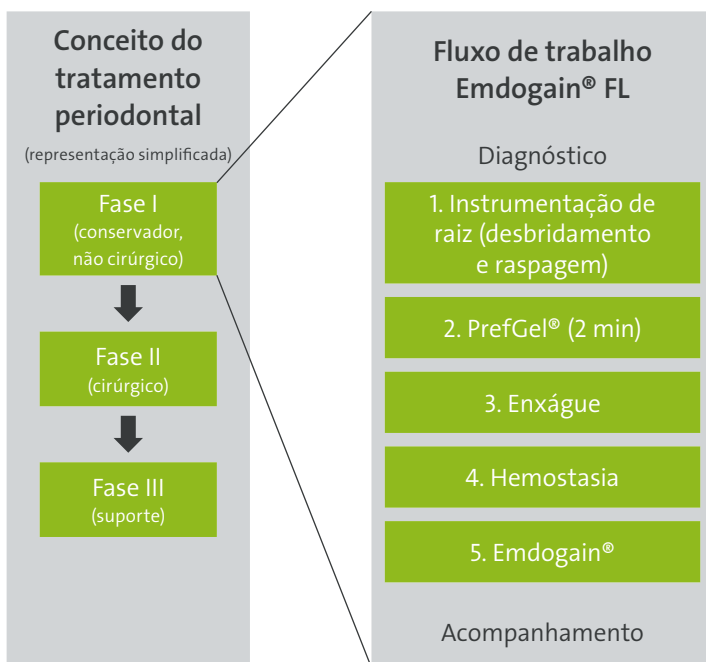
Conceito do tratamento periodontal

(representação simplificada)

Fase I
(conservador, não cirúrgico)

Fase II
(cirúrgico)

Fase III
(suporte)

Fluxo de trabalho Emdogain® FL

Diagnóstico

1. Instrumentação de raiz (desbridamento e raspagem)

2. PrefGel® (2 min)

3. Enxágue

4. Hemostasia

5. Emdogain®

Acompanhamento